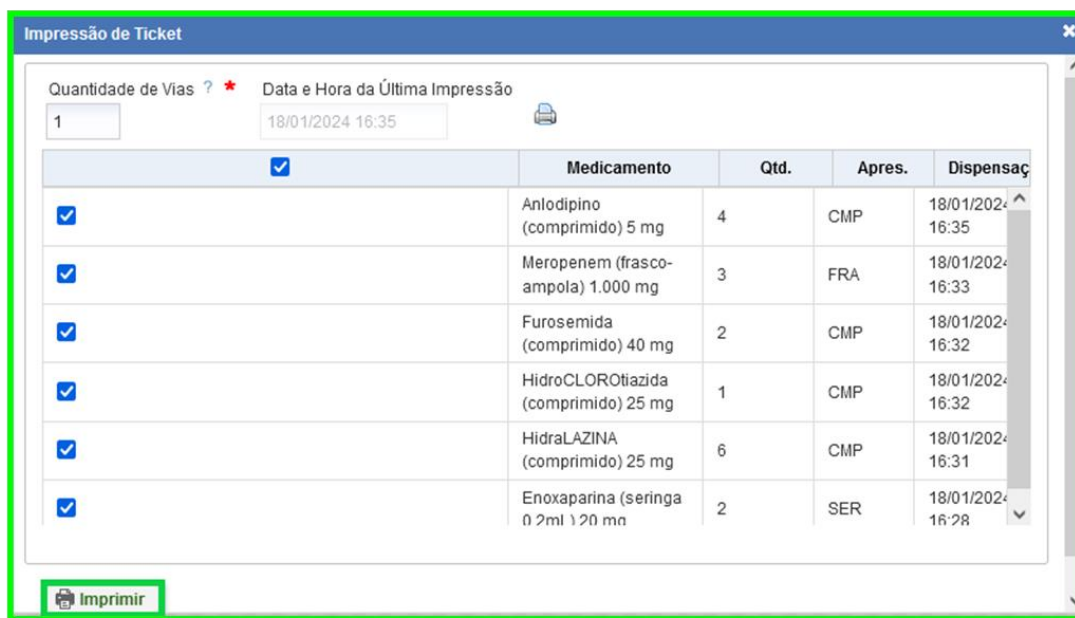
Impressão de Ticket

Quantidade de Vias ? *
1

Data e Hora da Última Impressão
18/01/2024 16:35

| | Medicamento | Qtd. | Apres. | Dispensaç |
|---|---|---|---|---|
| | Anlodipino (comprimido) 5 mg | 4 | CMP | 18/01/2024 16:35 |
| | Meropenem (frasco-ampola) 1.000 mg | 3 | FRA | 18/01/2024 16:33 |
| | Furosemida (comprimido) 40 mg | 2 | CMP | 18/01/2024 16:32 |
| | HidroCLOROtiazida (comprimido) 25 mg | 1 | CMP | 18/01/2024 16:32 |
| | HidraLAZINA (comprimido) 25 mg | 6 | CMP | 18/01/2024 16:31 |
| | Enoxaparina (seringa 0,2mL) 20 mg | 2 | SER | 18/01/2024 16:28 |

Imprimir